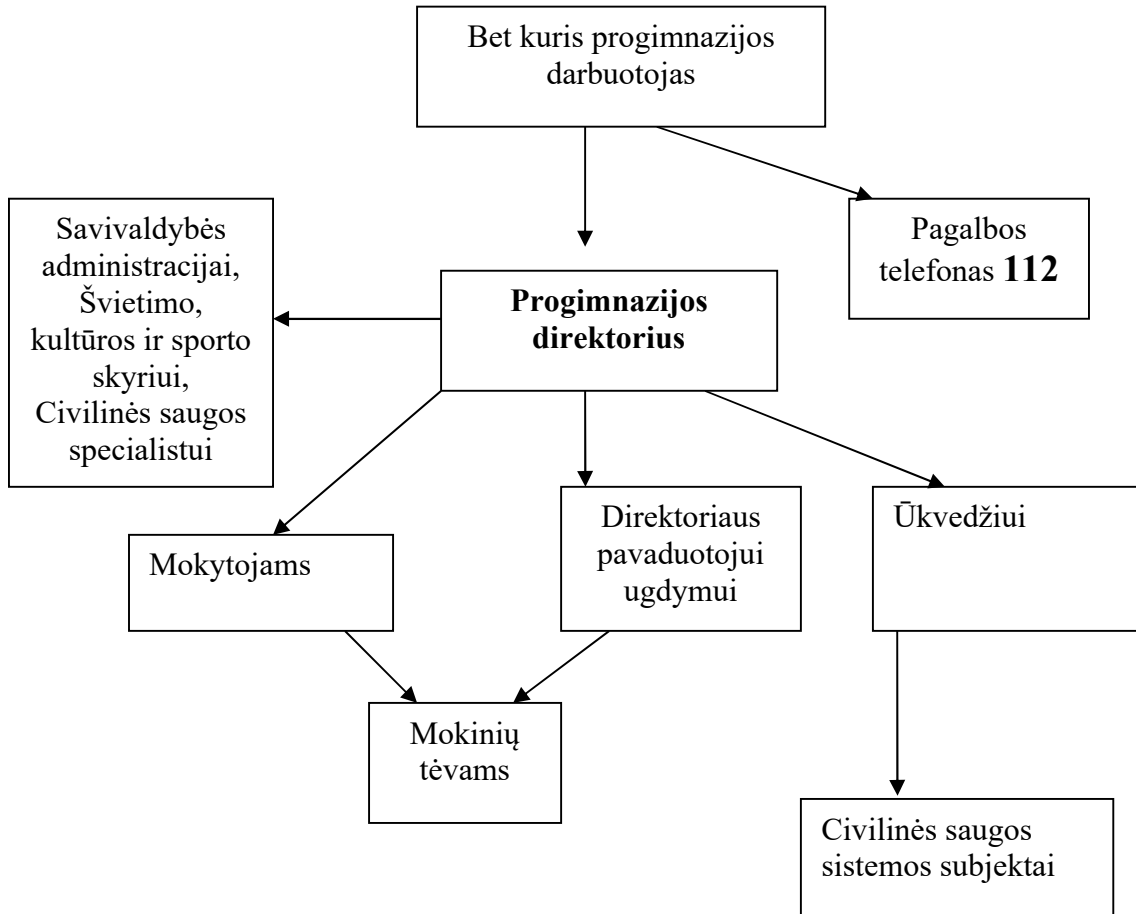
Bet kuris progimnazijos darbuotojas

Savivaldybės administracijai, Švietimo, kultūros ir sporto skyriui, Civilinės saugos specialistui

Pagalbos telefonas **112**

**Progimnazijos direktorius**

Mokytojams

Direktoriaus pavaduotojui ugdymui

Ūkvedžiui

Mokinių tėvams

Civilinės saugos sistemos subjektai